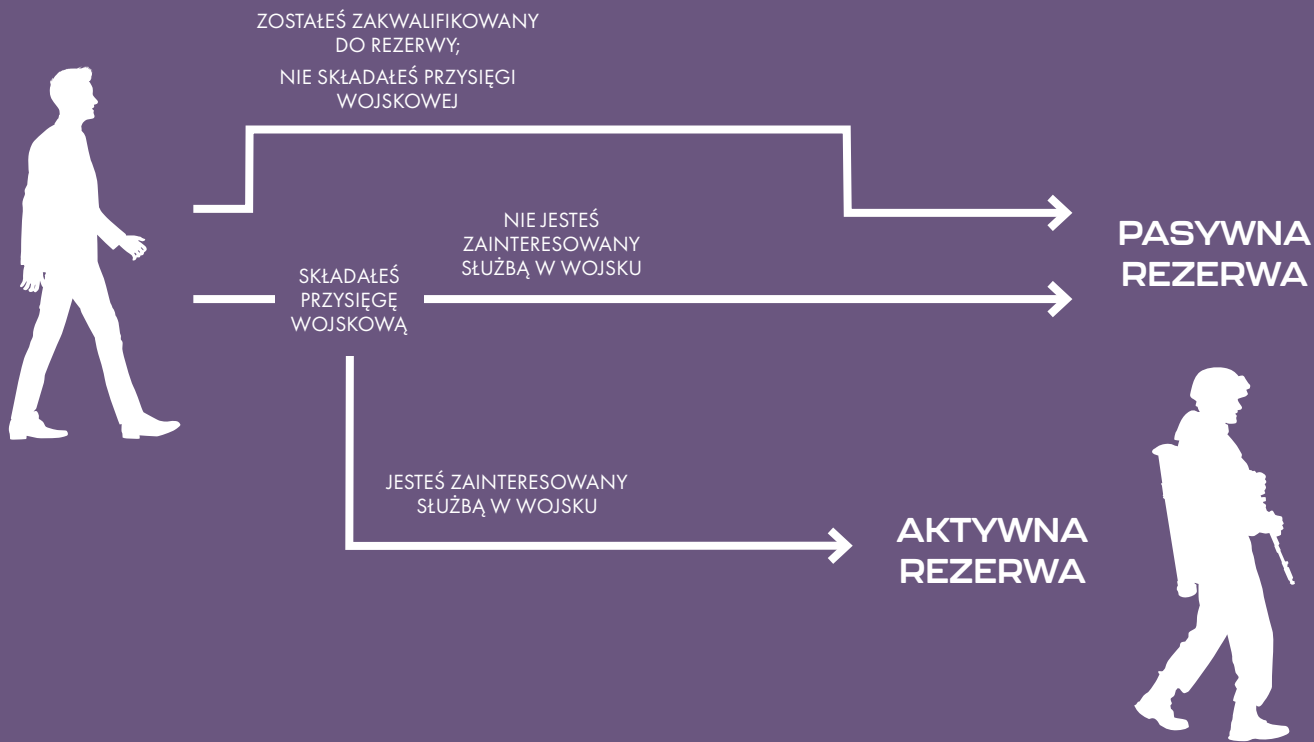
ZOSTAŁEŚ ZAKWALIFIKOWANY DO REZERWY;

NIE SKŁADAŁEŚ PRZYSIĘGI WOJSKOWEJ

NIE JESTEŚ ZAINTERESOWANY SŁUŻBĄ W WOJSKU

PASYWNA REZERWA

SKŁADAŁEŚ PRZYSIĘGĘ WOJSKOWĄ

JESTEŚ ZAINTERESOWANY SŁUŻBĄ W WOJSKU

AKTYWNA REZERWA